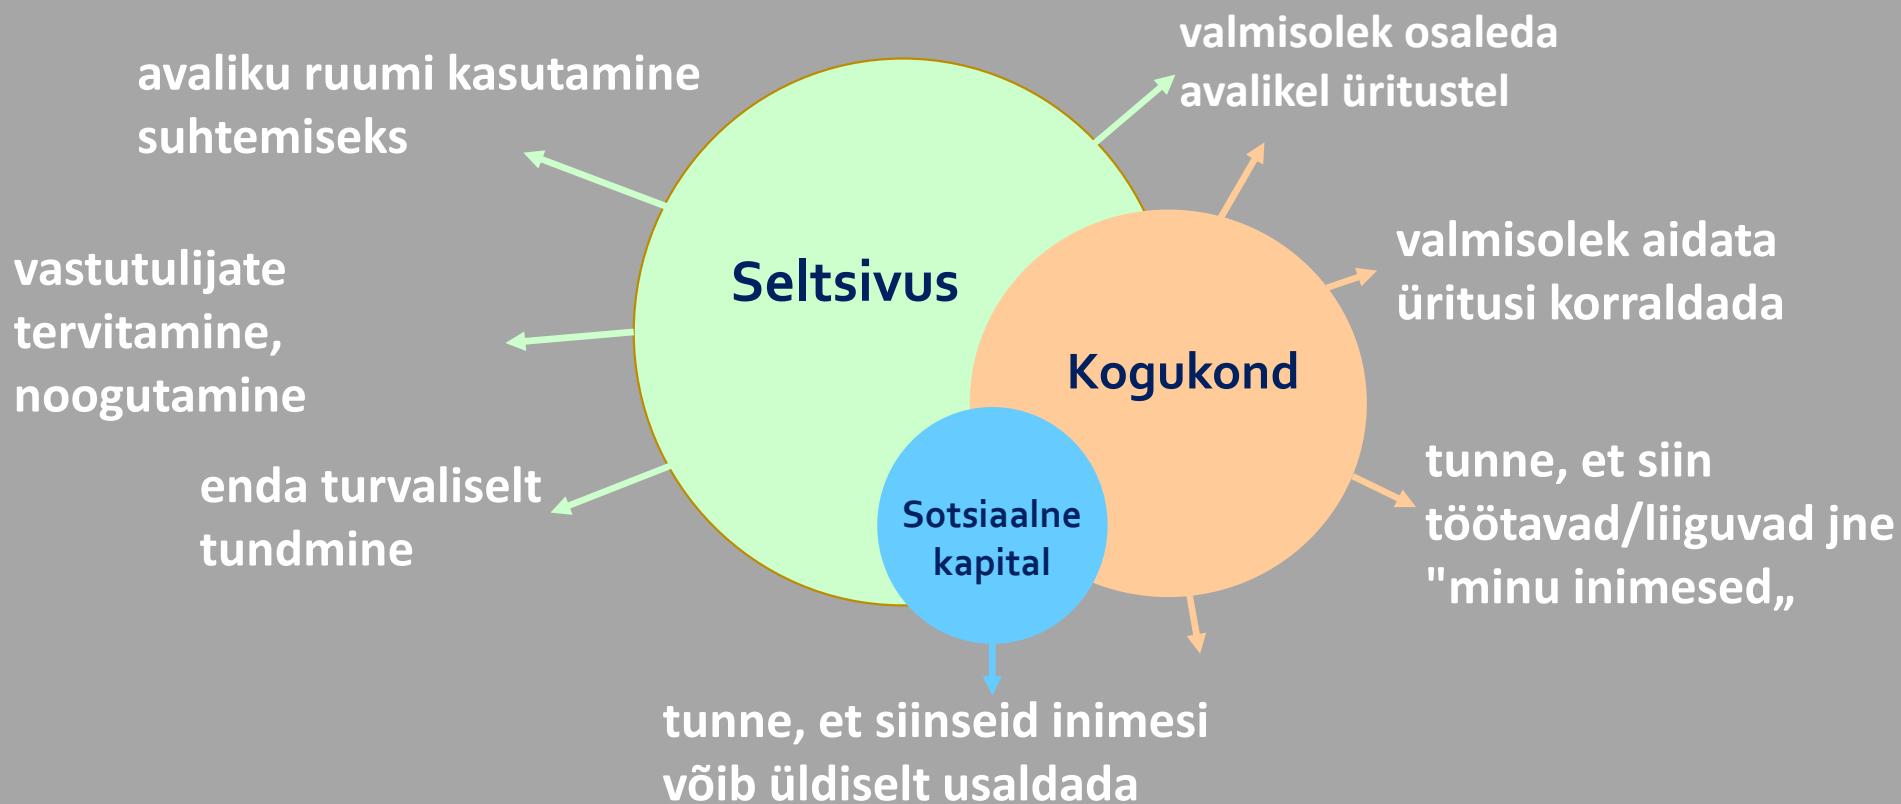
valmisolek osaleda avalikel üritustel

avaliku ruumi kasutamine suhtemiseks

vastutulijate tervitamine, noogutamine

Seltsivus

valmisolek aidata üritusi korraldada

Kogukond

enda turvaliselt tundmine

Sotsiaalne kapital

tunne, et siin töötavad/liiguvad jne "minu inimesed„

tunne, et siinseid inimesi võib üldiselt usaldada